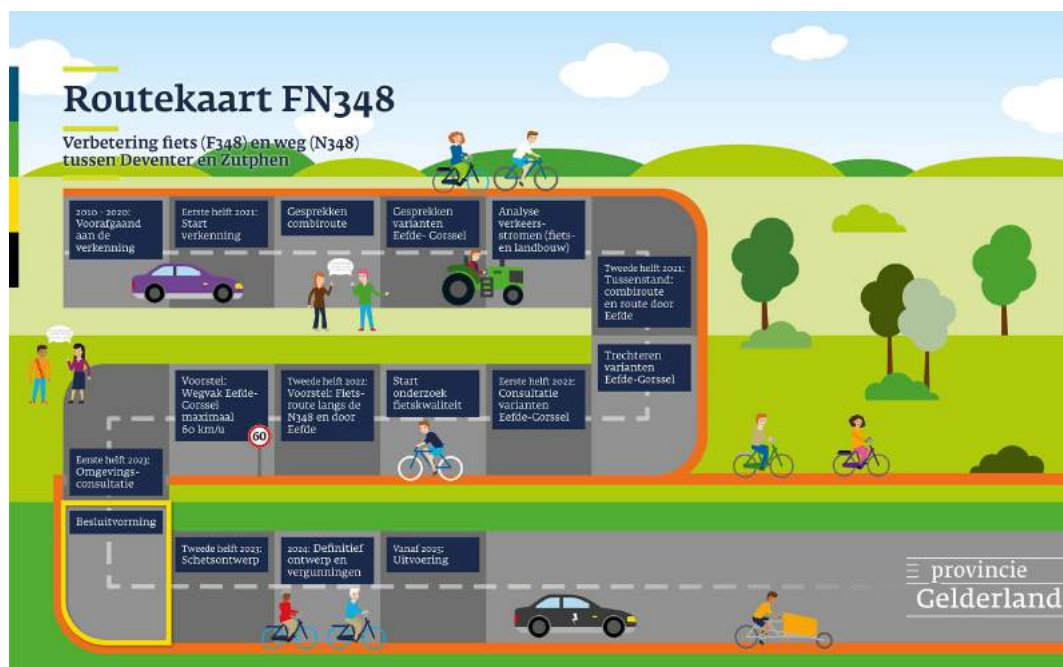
Routekaart FN348

Verbetering fiets (F348) en weg (N348) tussen Deventer en Zutphen

2010 - 2020: Voorafgaand aan de verkenning

Eerste helft 2021: Start verkenning

Gesprekken combiroute

Gesprekken varianten Eefde- Gorssel

Analyse verkeersstromen (fiets- en landbouw)

Tweede helft 2021: Tussenstand: combiroute en route door Eefde

Trechteren varianten Eefde-Gorssel

Eerste helft 2022: Consultatie varianten Eefde-Gorssel

Start onderzoek fietskwaliteit

Tweede helft 2022: Voorstel: Fietsroute langs de N348 en door Eefde

Voorstel: Wegvak Eefde-Gorssel maximaal 60 km/u

60

Eerste helft 2023: Omgevingsconsultatie

Besluitvorming

Tweede helft 2023: Schetsontwerp

2024: Definitief ontwerp en vergunningen

Vanaf 2025: Uitvoering

provincie Gelderland